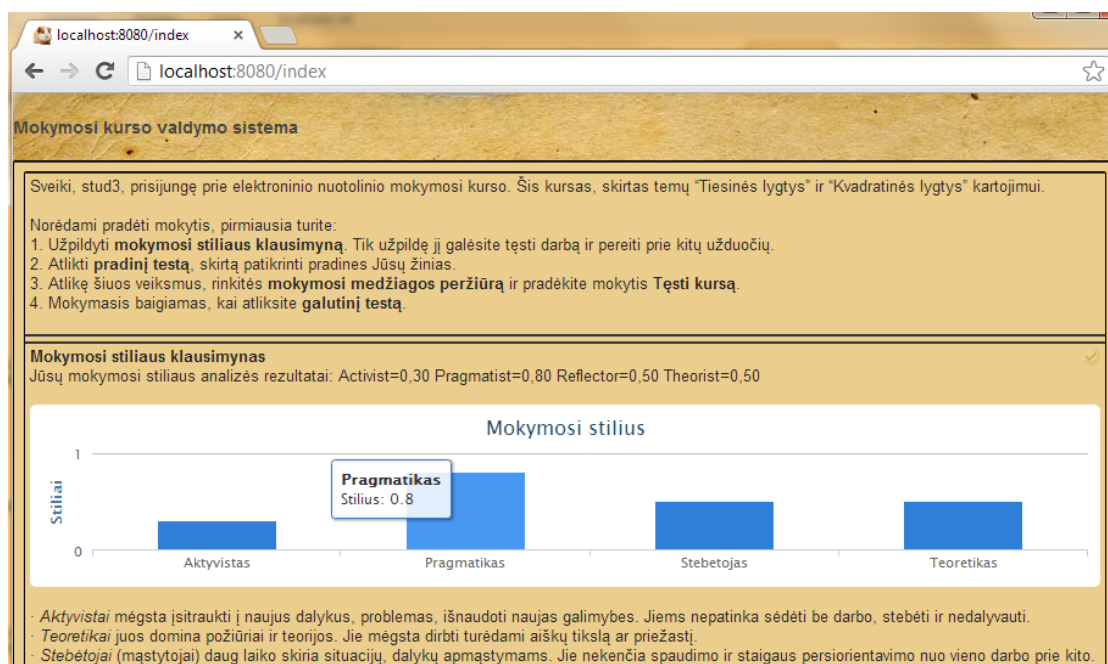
localhost:8080/index ×

localhost:8080/index

Mokymosi kurso valdymo sistema

Sveiki, stud3, prisijungę prie elektroninio nuotolinio mokymosi kurso. Šis kursas, skirtas temų "Tiesinės lygtys" ir "Kvadratinės lygtys" kartojimui.

Norėdami pradėti mokytis, pirmiausia turite:
1. Užpildyti **mokymosi stiliaus klausimyną**. Tik užpildę jį galėsite tęsti darbą ir pereiti prie kitų užduočių.
2. Atlikti **pradinį testą**, skirtą patikrinti pradines Jūsų žinias.
3. Atlikę šiuos veiksmus, rinkitės **mokymosi medžiagos peržiūrą** ir pradėkite mokytis **Tęsti kursą**.
4. Mokymasis baigiamas, kai atliksite **galutinį testą**.

**Mokymosi stiliaus klausimynas**
Jūsų mokymosi stiliaus analizės rezultatai: Activist=0,30 Pragmatist=0,80 Reflector=0,50 Theorist=0,50

Mokymosi stilius

1
Stiliai
0

Pragmatikas
Stilius: 0.8

Aktyvistas Pragmatikas Stebetojas Teoretikas

· *Aktyvistai* mėgsta įsitraukti į naujus dalykus, problemas, išnaudoti naujas galimybes. Jiems nepatinka sėdėti be darbo, stebėti ir nedalyvauti.
· *Teoretikai* juos domina požiūriai ir teorijos. Jie mėgsta dirbti turėdami aiškų tikslą ar priežastį.
· *Stebėtojai* (mąstytojai) daug laiko skiria situacijų, dalykų apmąstymams. Jie nekenčia spaudimo ir staigaus persiorientavimo nuo vieno darbo prie kito.